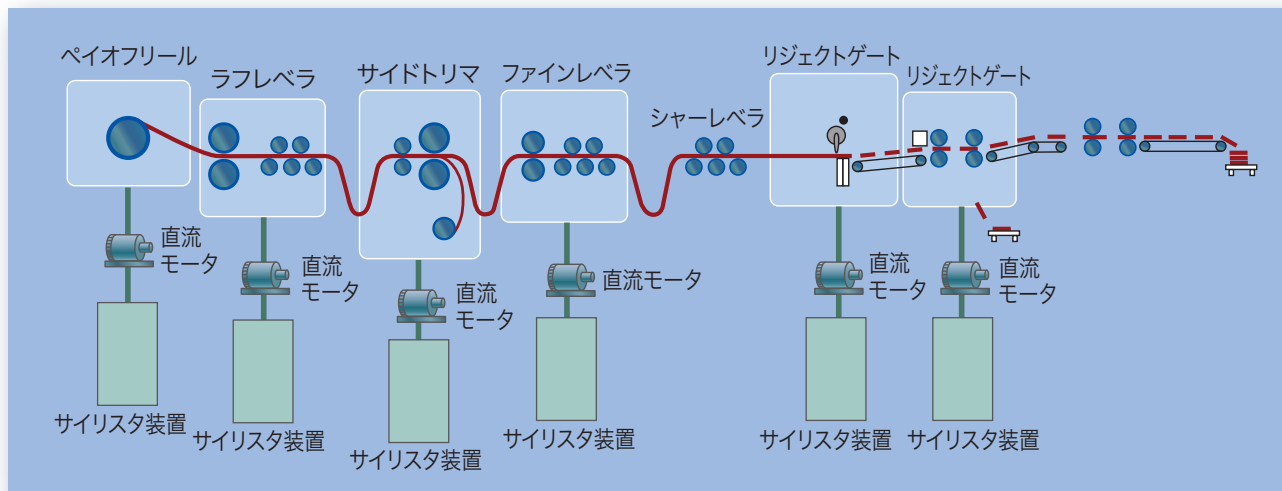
ペイオフリール
ラフレベラ
サイドトリマ
ファインレベラ
シャーレベラ
リジェクトゲート
リジェクトゲート

直流モータ
直流モータ
直流モータ
直流モータ
直流モータ
直流モータ

サイリスタ装置
サイリスタ装置
サイリスタ装置
サイリスタ装置
サイリスタ装置
サイリスタ装置